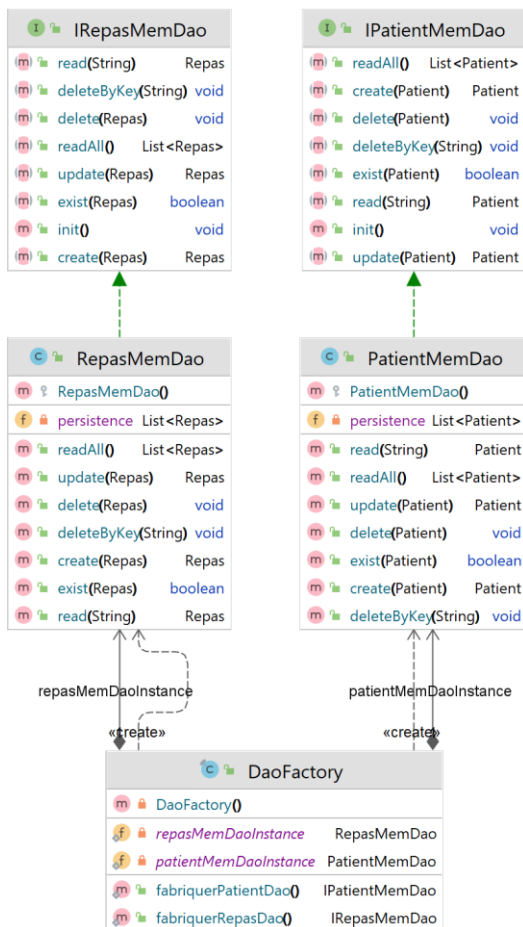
I IRepasMemDao

m read(String) Repas
m deleteByKey(String) void
m delete(Repas) void
m readAll() List<Repas>
m update(Repas) Repas
m exist(Repas) boolean
m init() void
m create(Repas) Repas

I IPatientMemDao

m readAll() List<Patient>
m create(Patient) Patient
m delete(Patient) void
m deleteByKey(String) void
m exist(Patient) boolean
m read(String) Patient
m init() void
m update(Patient) Patient

C RepasMemDao

m RepasMemDao()
f persistence List<Repas>
m readAll() List<Repas>
m update(Repas) Repas
m delete(Repas) void
m deleteByKey(String) void
m create(Repas) Repas
m exist(Repas) boolean
m read(String) Repas

C PatientMemDao

m PatientMemDao()
f persistence List<Patient>
m read(String) Patient
m readAll() List<Patient>
m update(Patient) Patient
m delete(Patient) void
m exist(Patient) boolean
m create(Patient) Patient
m deleteByKey(String) void

repasMemDaoInstance

«create»

patientMemDaoInstance

«create»

C DaoFactory

m DaoFactory()
f repasMemDaoInstance RepasMemDao
f patientMemDaoInstance PatientMemDao
m fabriquerPatientDao() IPatientMemDao
m fabriquerRepasDao() IRepasMemDao